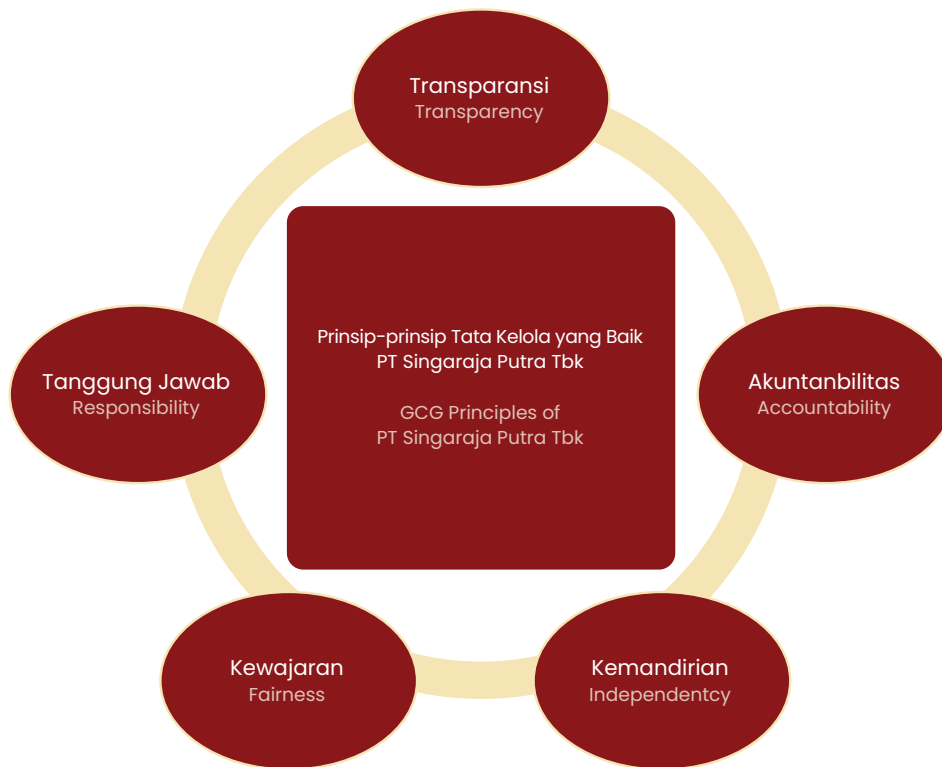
Transparansi
Transparency

Prinsip-prinsip Tata Kelola yang Baik
PT Singaraja Putra Tbk

GCG Principles of
PT Singaraja Putra Tbk

Tanggung Jawab
Responsibility

Akuntanbilitas
Accountability

Kewajaran
Fairness

Kemandirian
Independentcy